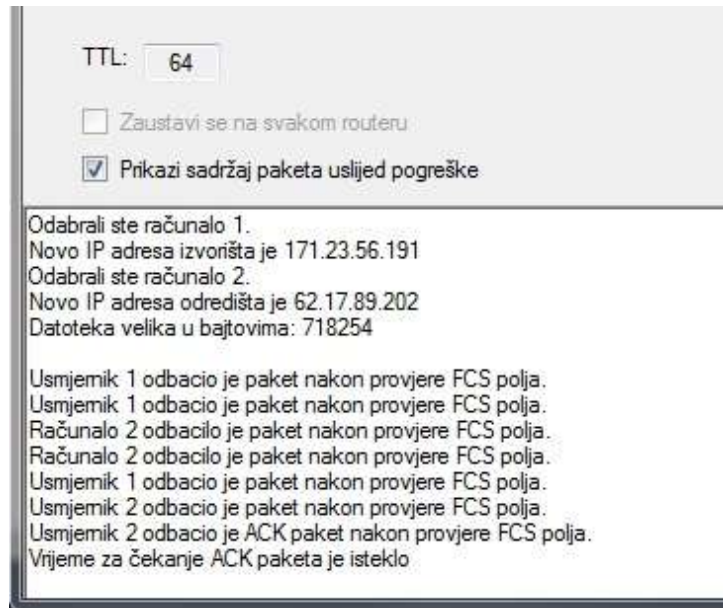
TTL: 64

Zaustavi se na svakom routeru

Prikazi sadržaj paketa uslijed pogreške

Odabrali ste računalo 1.
Novo IP adresa izvorišta je 171.23.56.191
Odabrali ste računalo 2.
Novo IP adresa odredišta je 62.17.89.202
Datoteka velika u bajtovima: 718254

Usmjernik 1 odbacio je paket nakon provjere FCS polja.
Usmjernik 1 odbacio je paket nakon provjere FCS polja.
Računalo 2 odbacilo je paket nakon provjere FCS polja.
Računalo 2 odbacilo je paket nakon provjere FCS polja.
Usmjernik 1 odbacio je paket nakon provjere FCS polja.
Usmjernik 2 odbacio je paket nakon provjere FCS polja.
Usmjernik 2 odbacio je ACK paket nakon provjere FCS polja.
Vrijeme za čekanje ACK paketa je isteklo